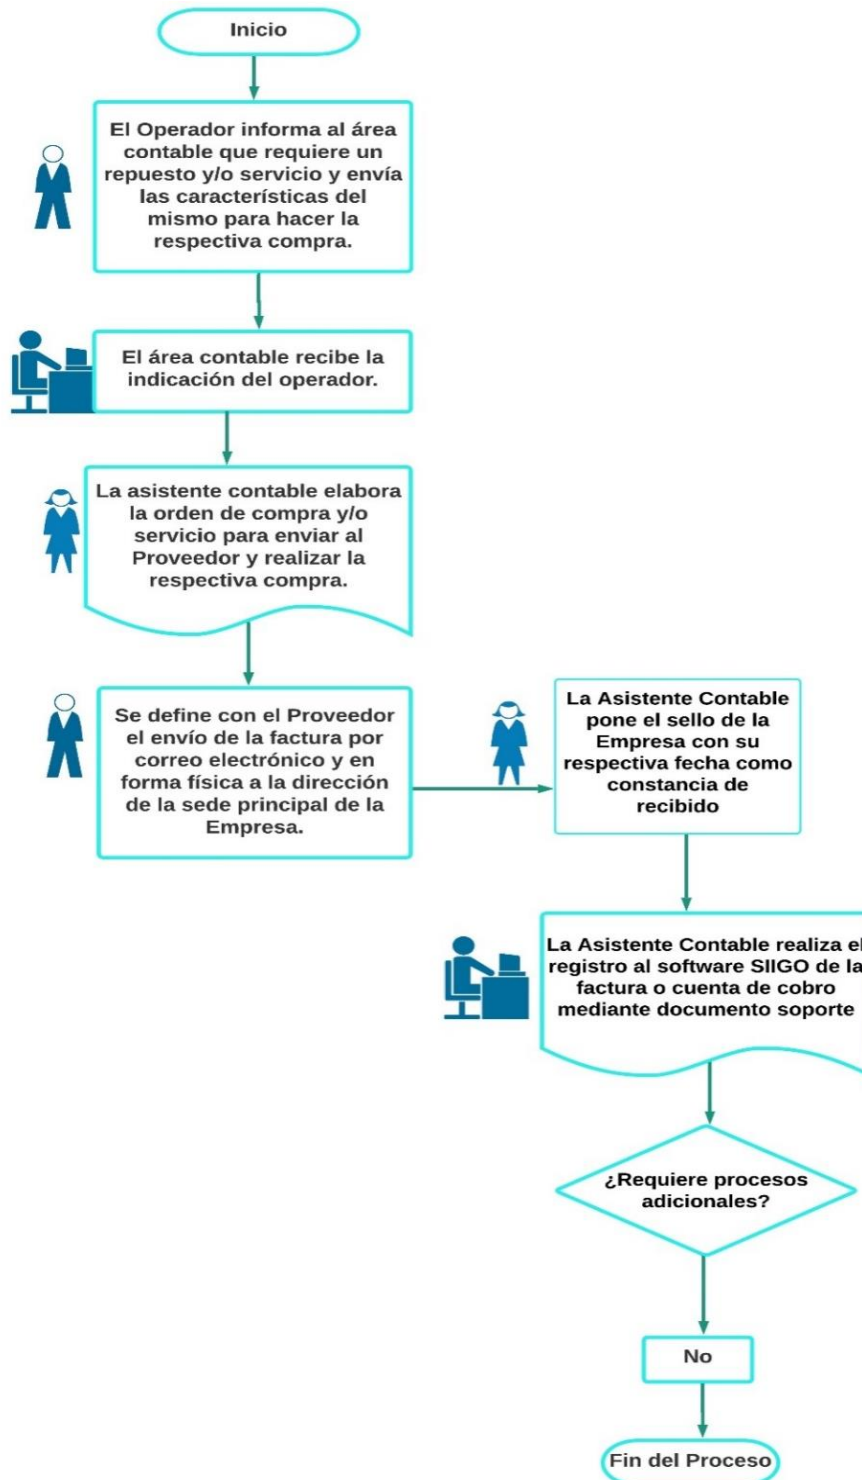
Inicio

El Operador informa al área contable que requiere un repuesto y/o servicio y envía las características del mismo para hacer la respectiva compra.

El área contable recibe la indicación del operador.

La asistente contable elabora la orden de compra y/o servicio para enviar al Proveedor y realizar la respectiva compra.

Se define con el Proveedor el envío de la factura por correo electrónico y en forma física a la dirección de la sede principal de la Empresa.

La Asistente Contable pone el sello de la Empresa con su respectiva fecha como constancia de recibido

La Asistente Contable realiza el registro al software SIIGO de la factura o cuenta de cobro mediante documento soporte

¿Requiere procesos adicionales?

No

Fin del Proceso